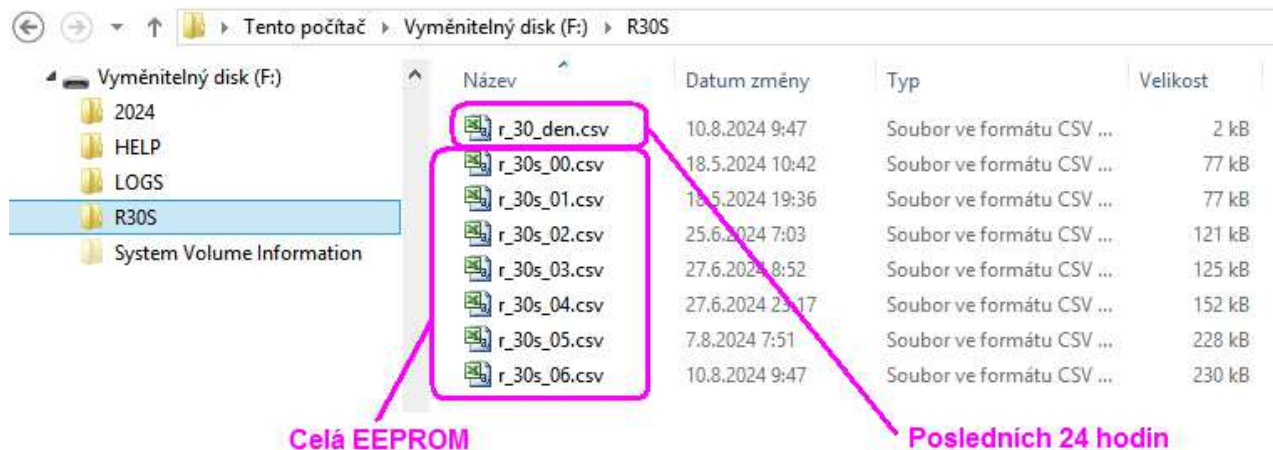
Tento počítač ▸ Vyměnitelný disk (F:) ▸ R30S

Vyměnitelný disk (F:)
2024
HELP
LOGS
R30S
System Volume Information

| Název | Datum změny | Typ | Velikost |
|---|---|---|---|
| r_30_den.csv | 10.8.2024 9:47 | Soubor ve formátu CSV ... | 2 kB |
| r_30s_00.csv | 18.5.2024 10:42 | Soubor ve formátu CSV ... | 77 kB |
| r_30s_01.csv | 18.5.2024 19:36 | Soubor ve formátu CSV ... | 77 kB |
| r_30s_02.csv | 25.6.2024 7:03 | Soubor ve formátu CSV ... | 121 kB |
| r_30s_03.csv | 27.6.2024 8:52 | Soubor ve formátu CSV ... | 125 kB |
| r_30s_04.csv | 27.6.2024 23:17 | Soubor ve formátu CSV ... | 152 kB |
| r_30s_05.csv | 7.8.2024 7:51 | Soubor ve formátu CSV ... | 228 kB |
| r_30s_06.csv | 10.8.2024 9:47 | Soubor ve formátu CSV ... | 230 kB |

Celá EEPROM

Posledních 24 hodin